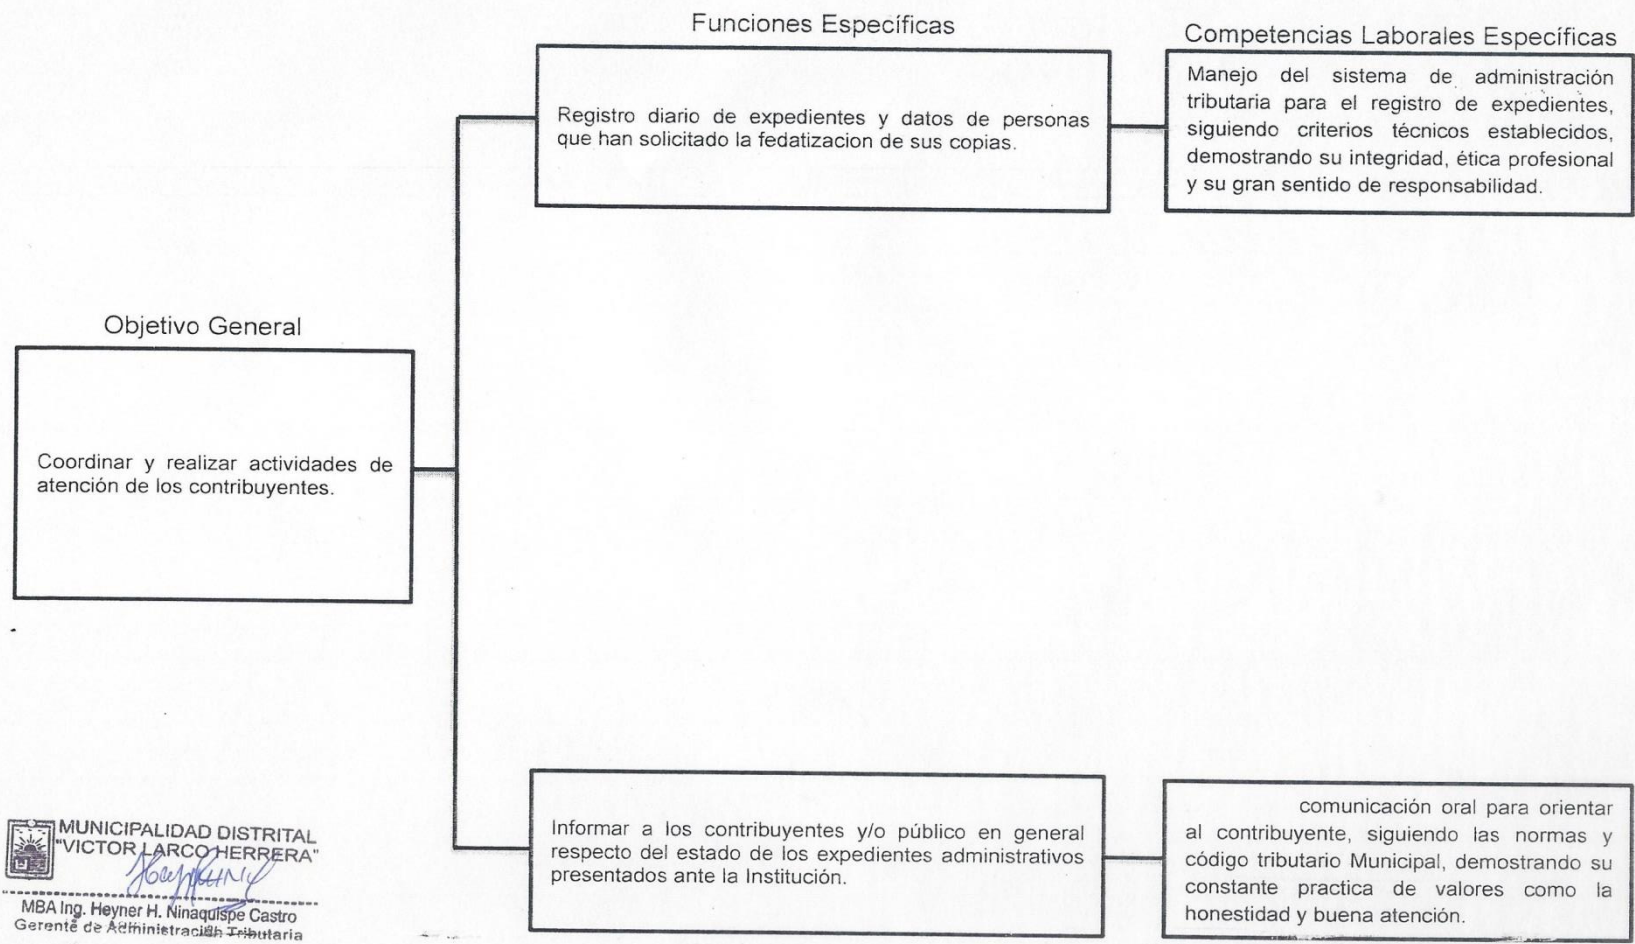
Funciones Específicas

Competencias Laborales Específicas

Registro diario de expedientes y datos de personas que han solicitado la fedatizacion de sus copias.

Manejo del sistema de administración tributaria para el registro de expedientes, siguiendo criterios técnicos establecidos, demostrando su integridad, ética profesional y su gran sentido de responsabilidad.

Objetivo General

Coordinar y realizar actividades de atención de los contribuyentes.

Informar a los contribuyentes y/o público en general respecto del estado de los expedientes administrativos presentados ante la Institución.

comunicación oral para orientar al contribuyente, siguiendo las normas y código tributario Municipal, demostrando su constante practica de valores como la honestidad y buena atención.

MUNICIPALIDAD DISTRITAL "VICTOR LARCO HERRERA"
MBA Ing. Heyner H. Ninaquispe Castro
Gerente de Administración Tributaria